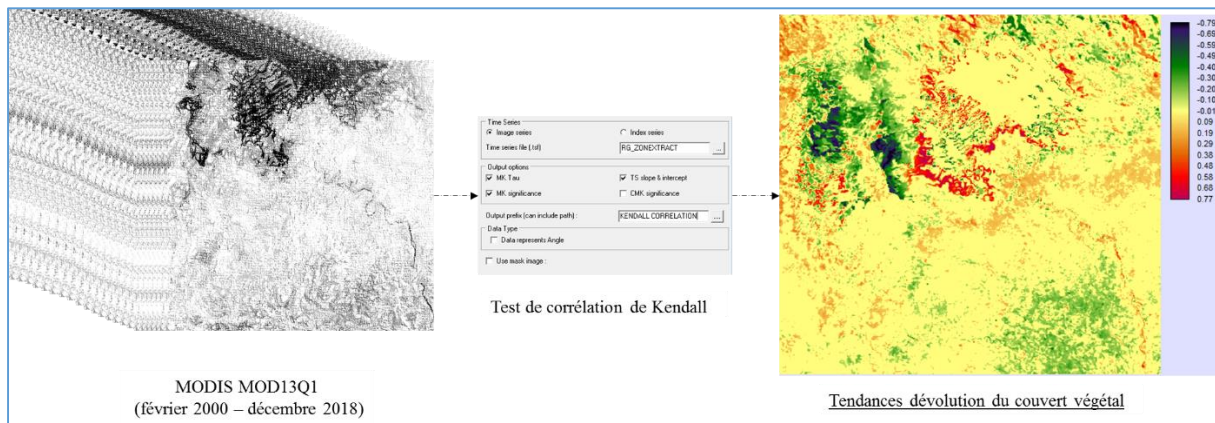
Time Series
Image series
Index series
Time series file (.tsf)
RG_ZONEXTRACT
...
Output options
MK Tau
TS slope & intercept
MK significance
CMK significance
Output prefix (can include path) :
KENDALL CORRELATION
...
Data Type
Data represents Angle
Use mask image :

Test de corrélation de Kendall

MODIS MOD13Q1
(février 2000 – décembre 2018)

-0.79
-0.69
-0.59
-0.49
-0.40
-0.30
-0.20
-0.10
-0.01
0.09
0.19
0.29
0.38
0.48
0.58
0.68
0.77

Tendances dévolution du couvert végétal